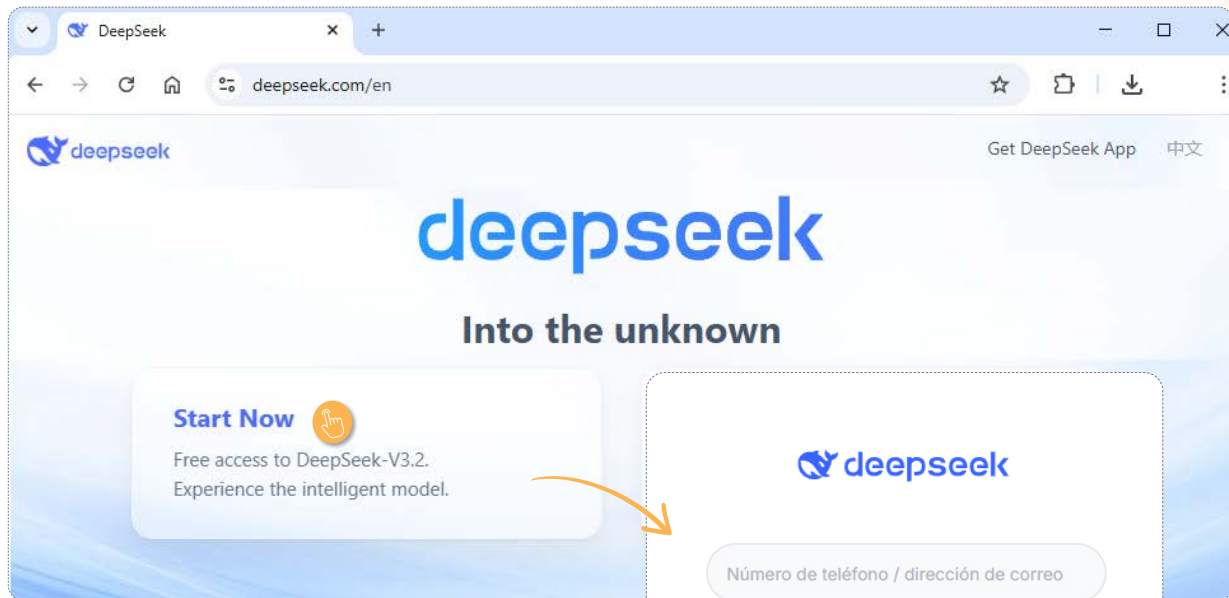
DeepSeek

deepseek.com/en

deepseek

Get DeepSeek App 中文

deepseek

Into the unknown

Start Now

Free access to DeepSeek-V3.2.
Experience the intelligent model.

deepseek

Número de teléfono / dirección de correo